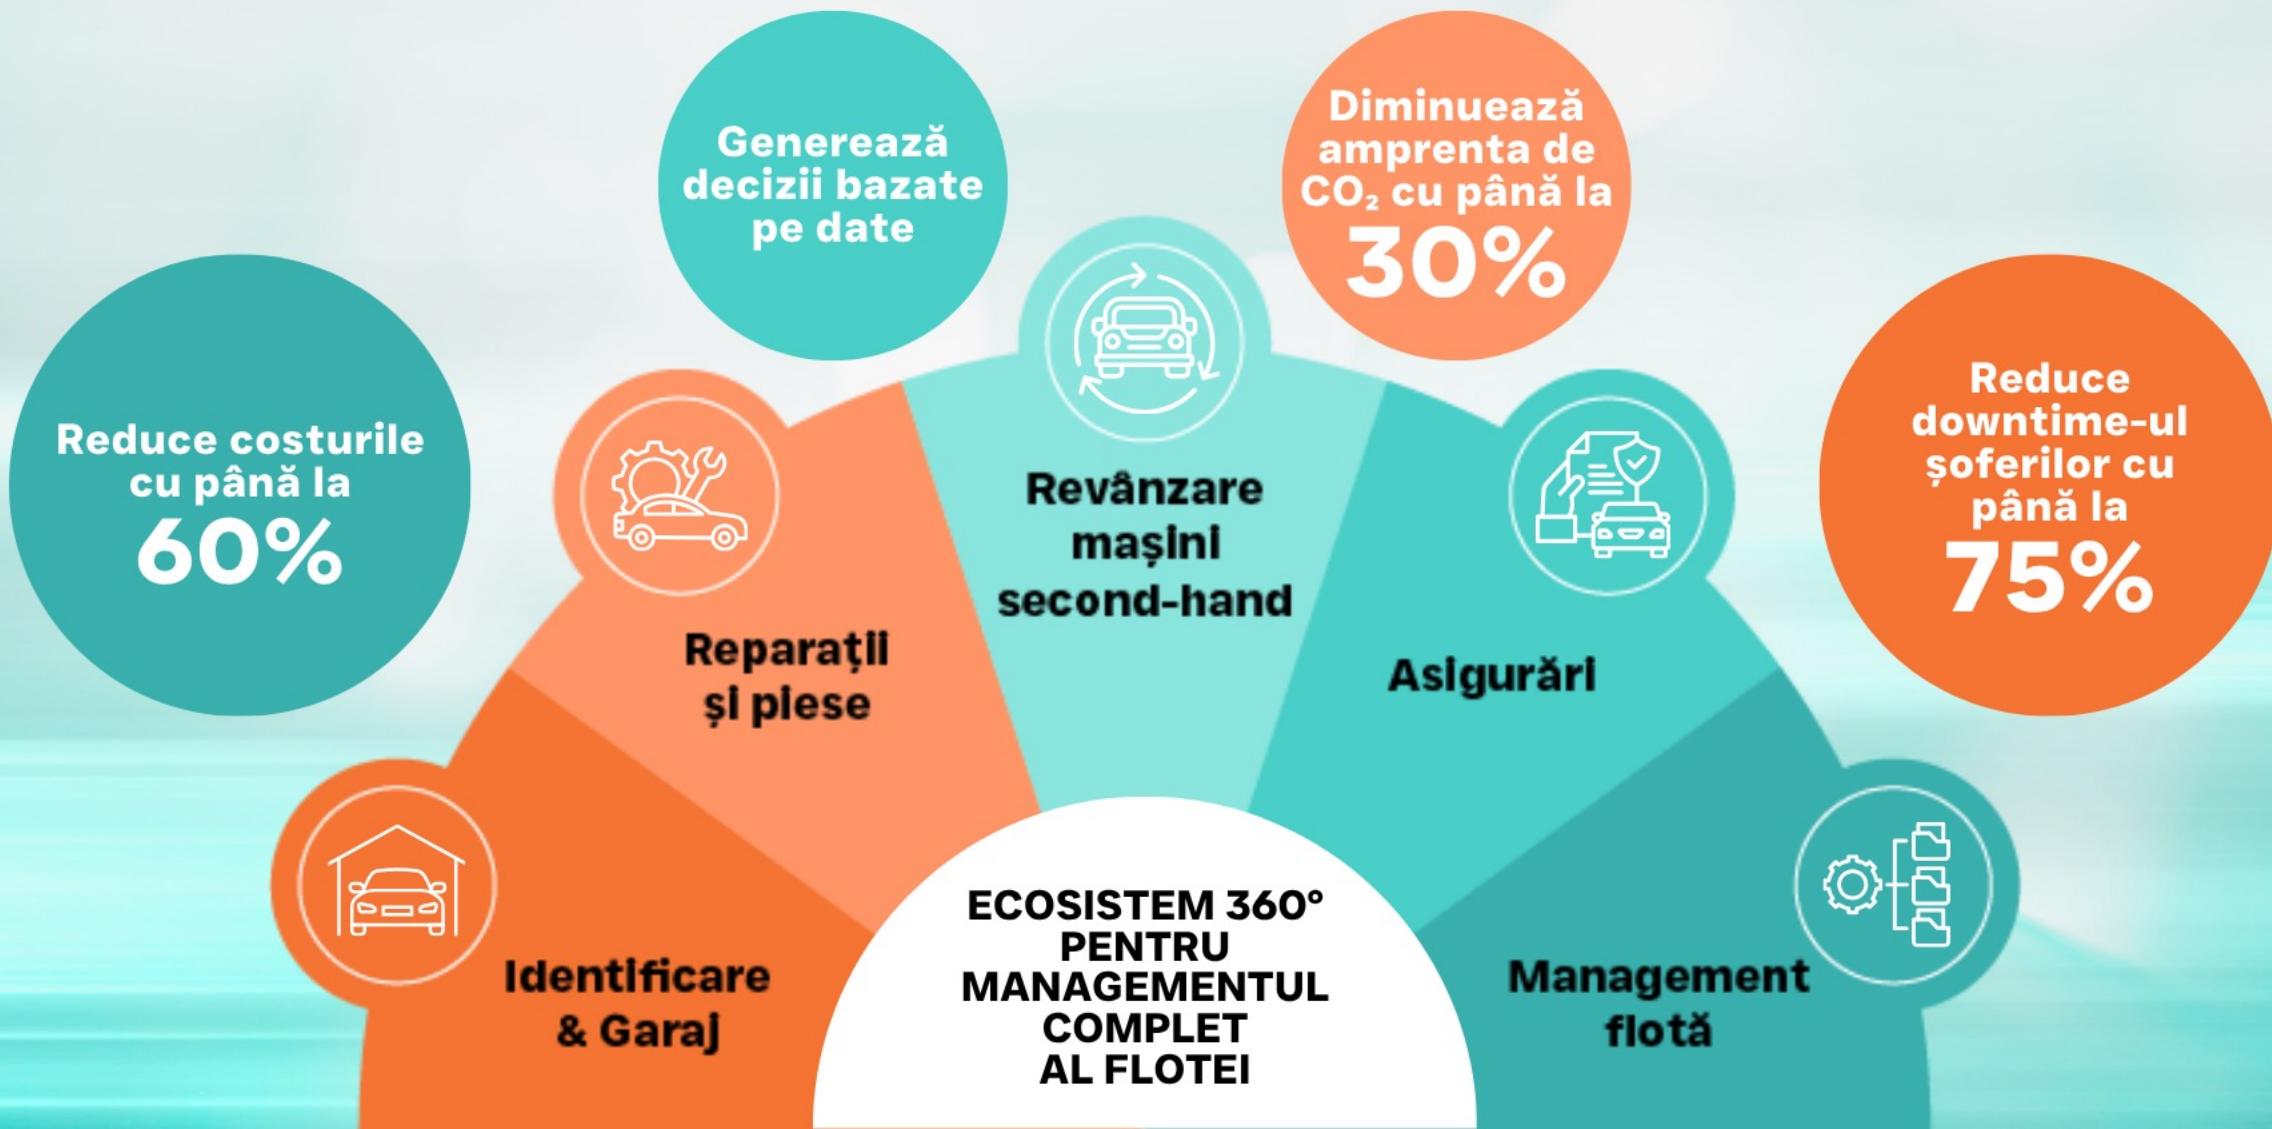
Reduce costurile cu până la 60%

Generează decizii bazate pe date

Diminuează amprenta de $CO_2$ cu până la 30%

Reduce downtime-ul șoferilor cu până la 75%

Reparații și piese

Revânzare mașini second-hand

Asigurări

Identificare & Garaj

ECOSISTEM 360° PENTRU MANAGEMENTUL COMPLET AL FLOTEI

Management flotă